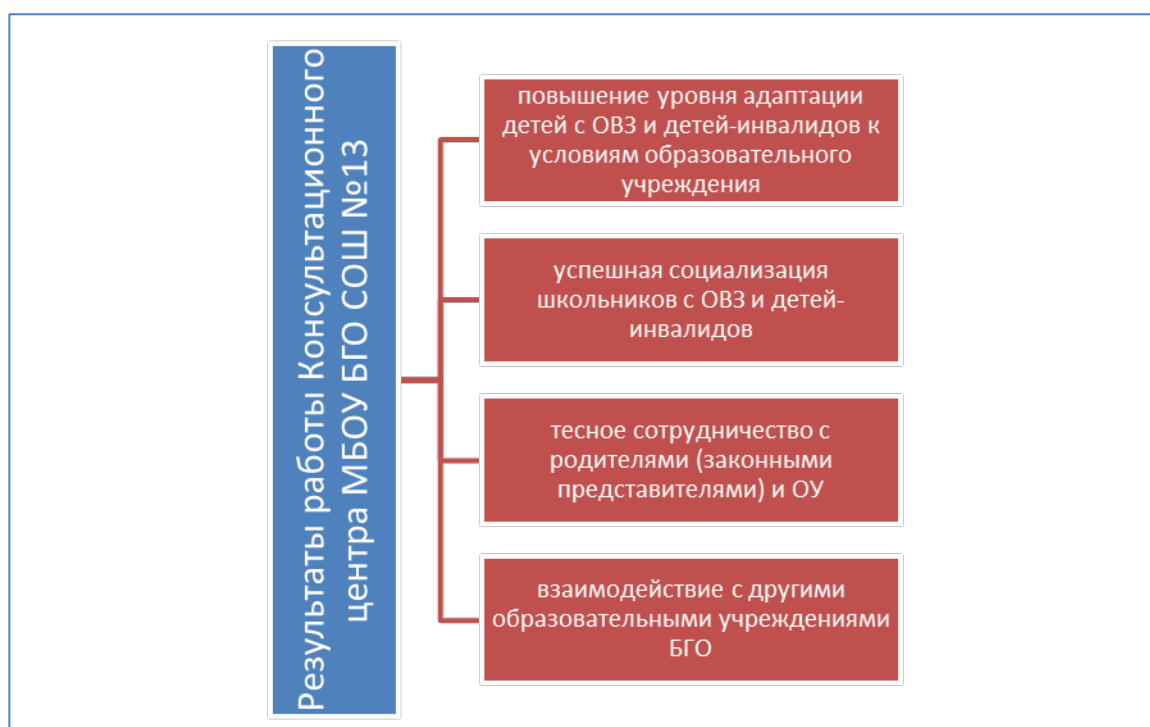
Результаты работы Консультационного центра МБОУ БГО СОШ №13

повышение уровня адаптации детей с ОВЗ и детей-инвалидов к условиям образовательного учреждения

успешная социализация школьников с ОВЗ и детей-инвалидов

тесное сотрудничество с родителями (законными представителями) и ОУ

взаимодействие с другими образовательными учреждениями БГО